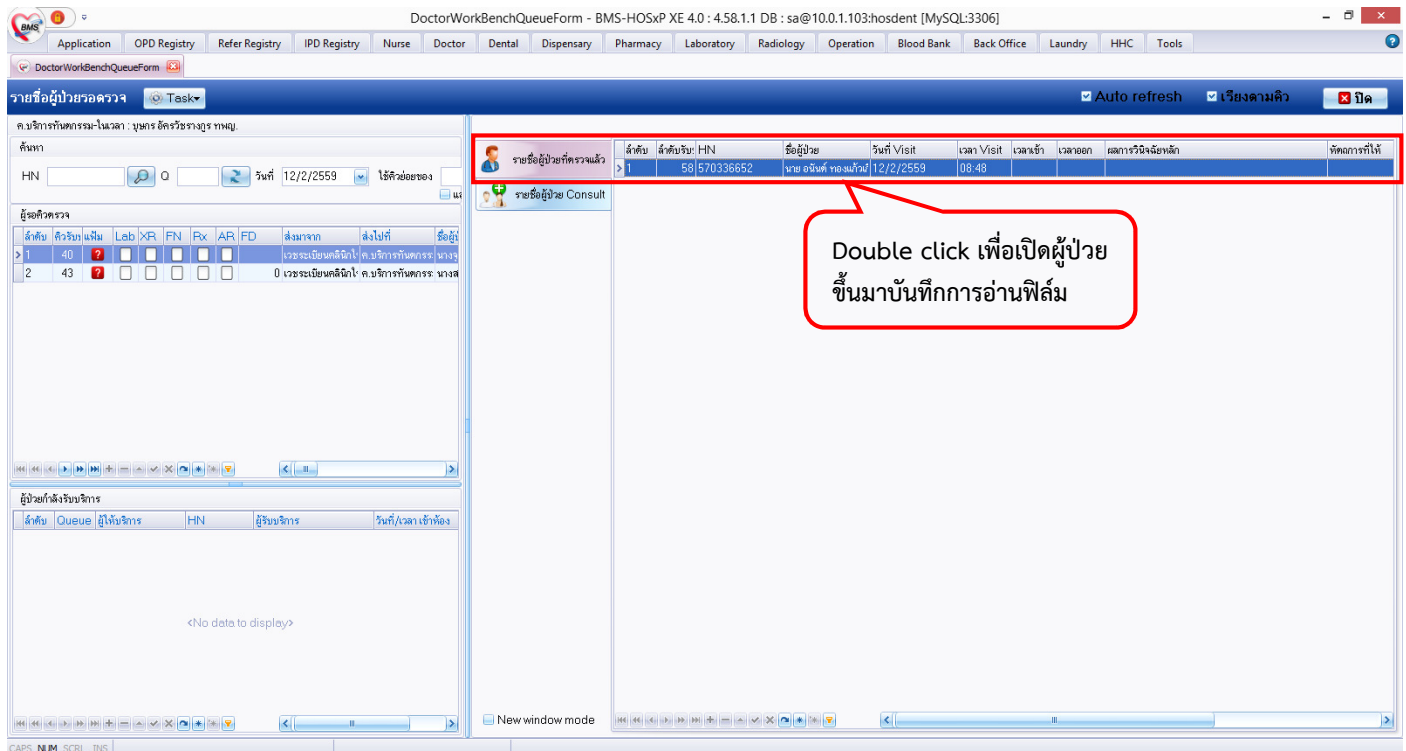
BMS

DoctorWorkBenchQueueForm - BMS-HOSxP XE 4.0 : 4.58.1.1 DB : sa@10.0.1.103:hosdent [MySQL:3306]

Application | OPD Registry | Refer Registry | IPD Registry | Nurse | Doctor | Dental | Dispensary | Pharmacy | Laboratory | Radiology | Operation | Blood Bank | Back Office | Laundry | HHC | Tools

DoctorWorkBenchQueueForm

รายชื่อผู้ป่วยรอตรวจ Task

Auto refresh เรียงตามคิว ปิด

ค.บริการทันตกรรม-ในเวลา : บุษกร อัครวัชรางกูร ทพญ.

ค้นหา

HN Q วันที่ 12/2/2559 ใช้คิวย่อยของ

ผู้รอคิวตรวจ

| ลำดับ | คิวรับ | แฟ้ม | Lab | XR | FN | Rx | AR | FD | ส่งมาจาก | ส่งไปที่ | ชื่อผู้ |
|---|---|---|---|---|---|---|---|---|---|---|---|
| 1 | 40 | | | | | | | | เวชระเบียนคลินิกไ | ค.บริการทันตกรร | นางฯ |
| 2 | 43 | | | | | | | 0 | เวชระเบียนคลินิกไ | ค.บริการทันตกรร | นางส |

ผู้ป่วยกำลังรับบริการ

| ลำดับ | Queue | ผู้ให้บริการ | HN | ผู้รับบริการ | วันที่/เวลา เข้าห้อง |
|---|---|---|---|---|---|

<No data to display>

รายชื่อผู้ป่วยที่ตรวจแล้ว

รายชื่อผู้ป่วย Consult

| ลำดับ | ลำดับรับ | HN | ชื่อผู้ป่วย | วันที่ Visit | เวลา Visit | เวลาเข้า | เวลาออก | ผลการวินิจฉัยหลัก | หัตถการที่ให้ |
|---|---|---|---|---|---|---|---|---|---|
| 1 | 58 | 570336652 | นาย อนันต์ ทองแก้วมี | 12/2/2559 | 08:48 | | | | |

Double click เพื่อเปิดผู้ป่วยขึ้นมาบันทึกการอ่านฟิล์ม

New window mode

CAPS NUM SCRL INS